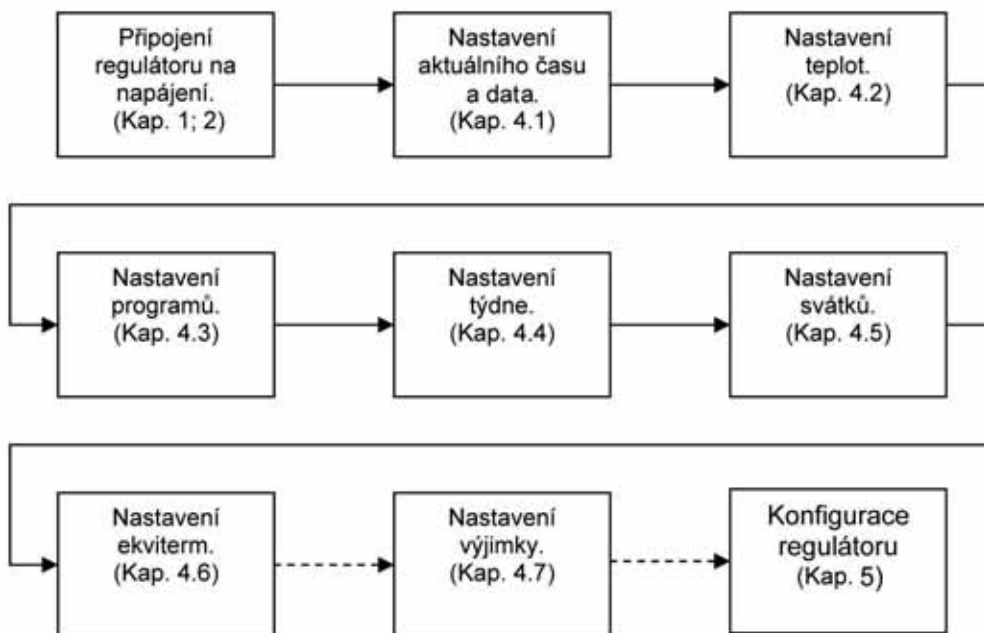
Připojení regulátoru na napájení. (Kap. 1; 2)

Nastavení aktuálního času a data. (Kap. 4.1)

Nastavení teplot. (Kap. 4.2)

Nastavení programů. (Kap. 4.3)

Nastavení týdne. (Kap. 4.4)

Nastavení svátků. (Kap. 4.5)

Nastavení ekviterm. (Kap. 4.6)

Nastavení výjimky. (Kap. 4.7)

Konfigurace regulátoru (Kap. 5)